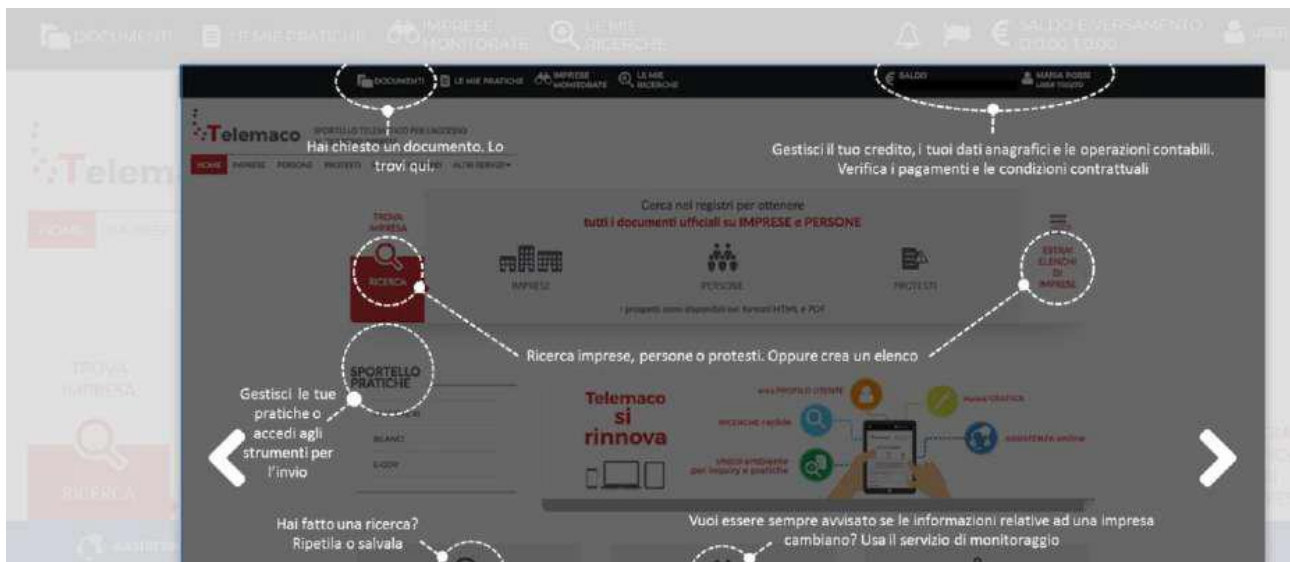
DOCUMENTI LE MIE PRATICHE IMPRESE MONITORATE LE MIE RICERCHE SALDO E VERSAMENTO

DOCUMENTI LE MIE PRATICHE IMPRESE MONITORATE LE MIE RICERCHE SALDO MARIA ROSSI

Telemaco SPORTELLO TELEMATICO PER L'ACCESSO

HOME IMPRESE PERSONE PROTESTI ALTRI SERVIZI

Hai chiesto un documento. Lo trovi qui.

Gestisci il tuo credito, i tuoi dati anagrafici e le operazioni contabili. Verifica i pagamenti e le condizioni contrattuali

Cerca nei registri per ottenere tutti i documenti ufficiali su IMPRESE e PERSONE

TROVA IMPRESA

RICERCA

IMPRESE PERSONE PROTESTI

ESTRAI ELENCHI DI IMPRESE

Ricerca imprese, persone o protesti. Oppure crea un elenco

SPORTELLO PRATICHE

BILANCI

Gestisci le tue pratiche o accedi agli strumenti per l'invio

Telemaco si rinnova

RICERCHE rapide

ASSISTENZA online

Hai fatto una ricerca? Ripetila o salvala

Vuoi essere sempre avvisato se le informazioni relative ad una impresa cambiano? Usa il servizio di monitoraggio

TROVA IMPRESA

RICERCA